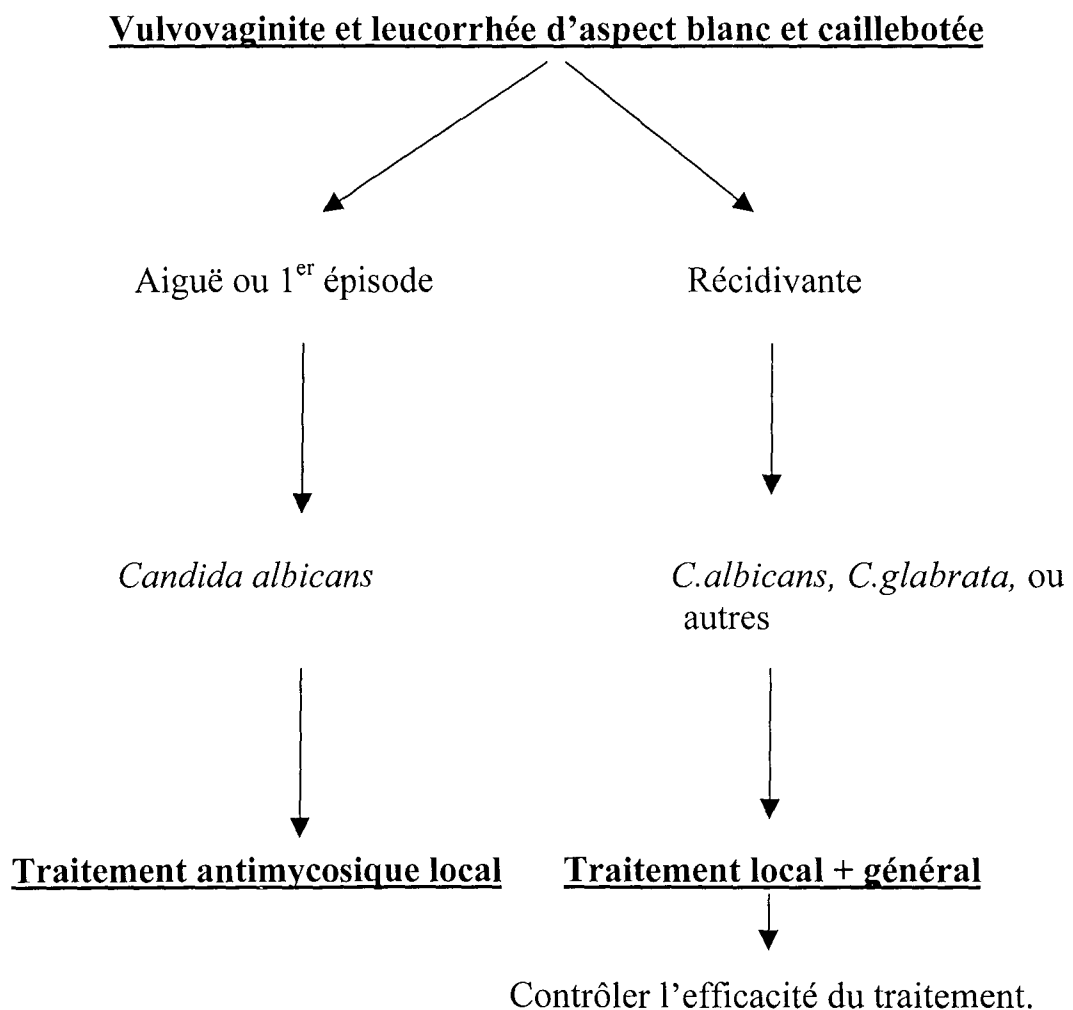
Vulvovaginite et leucorrhée d'aspect blanc et caillebotée

Aiguë ou $1^{er}$ épisode

Récidivante

Candida albicans

C.albicans, C.glabrata, ou autres

Traitement antimycosique local

Traitement local + général

Contrôler l'efficacité du traitement.